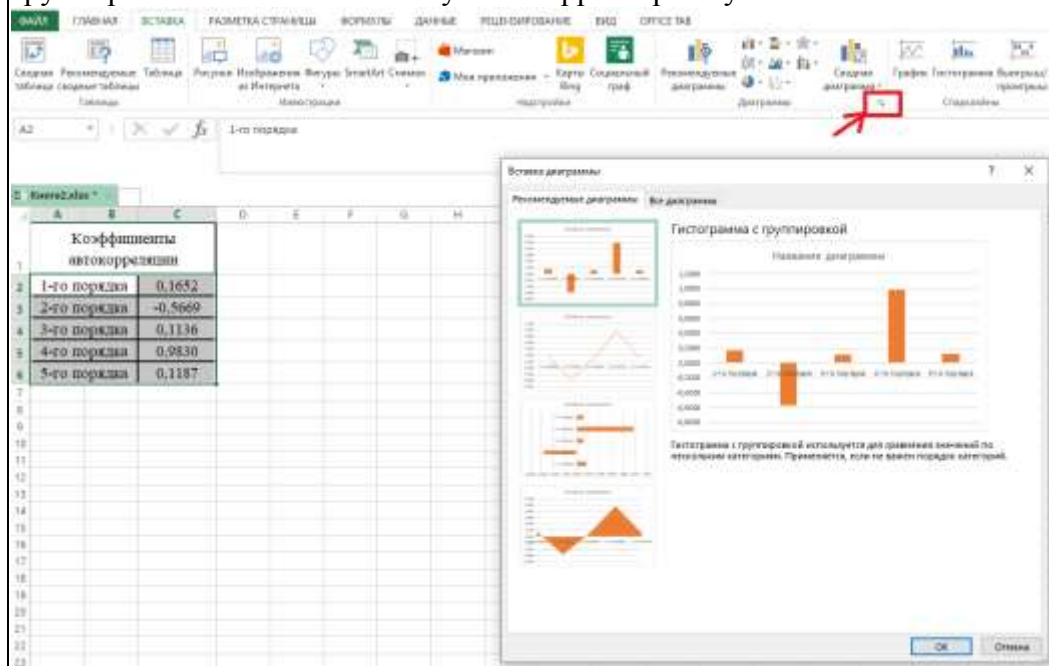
ФАЙЛ ГЛАВНАЯ ВСТАВКА РАЗМЕТКА СТРАНИЦЫ ФОРМУЛЫ ДАННЫЕ РЕЦЕНЗИРОВАНИЕ ВИД OFFICE TAB

Сводная таблица Рекомендуемые сводные таблицы Таблица
Таблицы
Рисунки Изображения из Интернета Фигуры SmartArt Снимок
Иллюстрации
Магазин Мои приложения
Карты Bing Социальный граф
Надстройки
Рекомендуемые диаграммы
Диаграммы
Сводная диаграмма
График Гистограмма Выигрыш/проигрыш
Спарклайны

A2 1-го порядка

Книга2.xlsx *

| | A | B | C | D | E | F | G | H |
|---|---|---|---|---|---|---|---|---|
| 1 | Коэффициенты автокорреляции | | | | | | | |
| 2 | 1-го порядка | | 0,1652 | | | | | |
| 3 | 2-го порядка | | -0,5669 | | | | | |
| 4 | 3-го порядка | | 0,1136 | | | | | |
| 5 | 4-го порядка | | 0,9830 | | | | | |
| 6 | 5-го порядка | | 0,1187 | | | | | |

Вставка диаграммы ? ×
Рекомендуемые диаграммы Все диаграммы
Гистограмма с группировкой
Название диаграммы
1-го порядка 2-го порядка 3-го порядка 4-го порядка 5-го порядка
Гистограмма с группировкой используется для сравнения значений по нескольким категориям. Применяется, если не важен порядок категорий.
OK Отмена